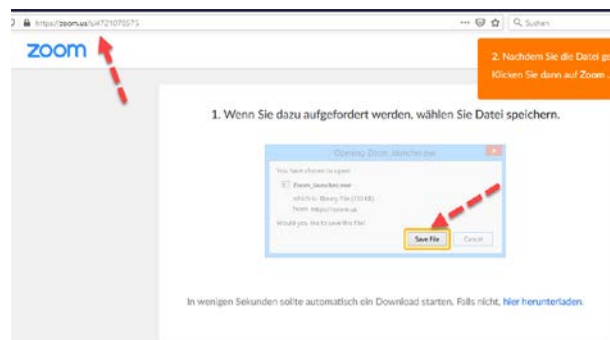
https://zoom.us/j/4721070575

Suchen

zoom

2. Nachdem Sie die Datei g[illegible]
Klicken Sie dann auf Zoom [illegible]

1. Wenn Sie dazu aufgefordert werden, wählen Sie Datei speichern.

Opening Zoom_launcher.exe

You have chosen to open:

Zoom_launcher.exe

which is: Binary File (135 KB)

from: https://zoom.us

Would you like to save this file?

Save File

Cancel

In wenigen Sekunden sollte automatisch ein Download starten. Falls nicht, hier herunterladen.